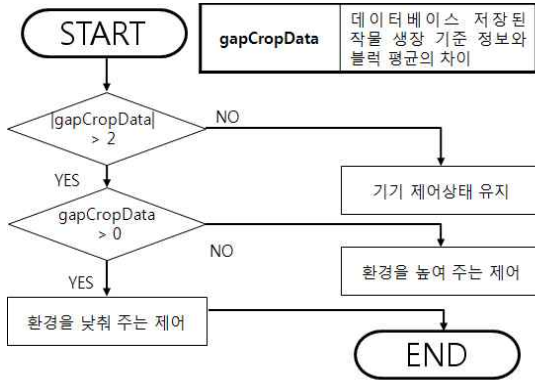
START

| gapCropData | 데이터베이스 저장된 작물 생장 기준 정보와 블럭 평균의 차이 |
|---|---|

|gapCropData| > 2

NO

YES

기기 제어상태 유지

gapCropData > 0

NO

환경을 높여 주는 제어

YES

환경을 낮춰 주는 제어

END